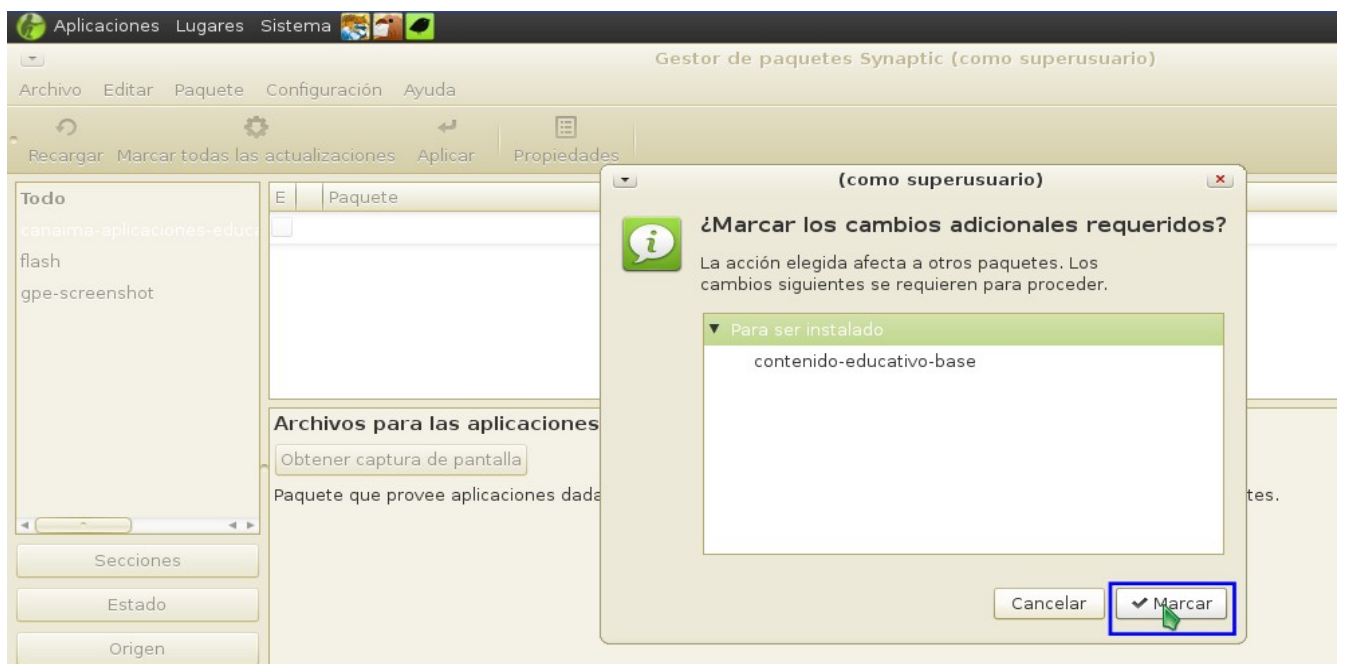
Aplicaciones Lugares Sistema

Gestor de paquetes Synaptic (como superusuario)

Archivo Editar Paquete Configuración Ayuda

Recargar Marcar todas las actualizaciones Aplicar Propiedades

Todo
canaima-aplicaciones-educa
flash
gpe-screenshot

E Paquete

Archivos para las aplicaciones

Obtener captura de pantalla

Paquete que provee aplicaciones dada

tes.

Secciones
Estado
Origen

(como superusuario)

¿Marcar los cambios adicionales requeridos?

La acción elegida afecta a otros paquetes. Los cambios siguientes se requieren para proceder.

▼ Para ser instalado
contenido-educativo-base

Cancelar
Marcar